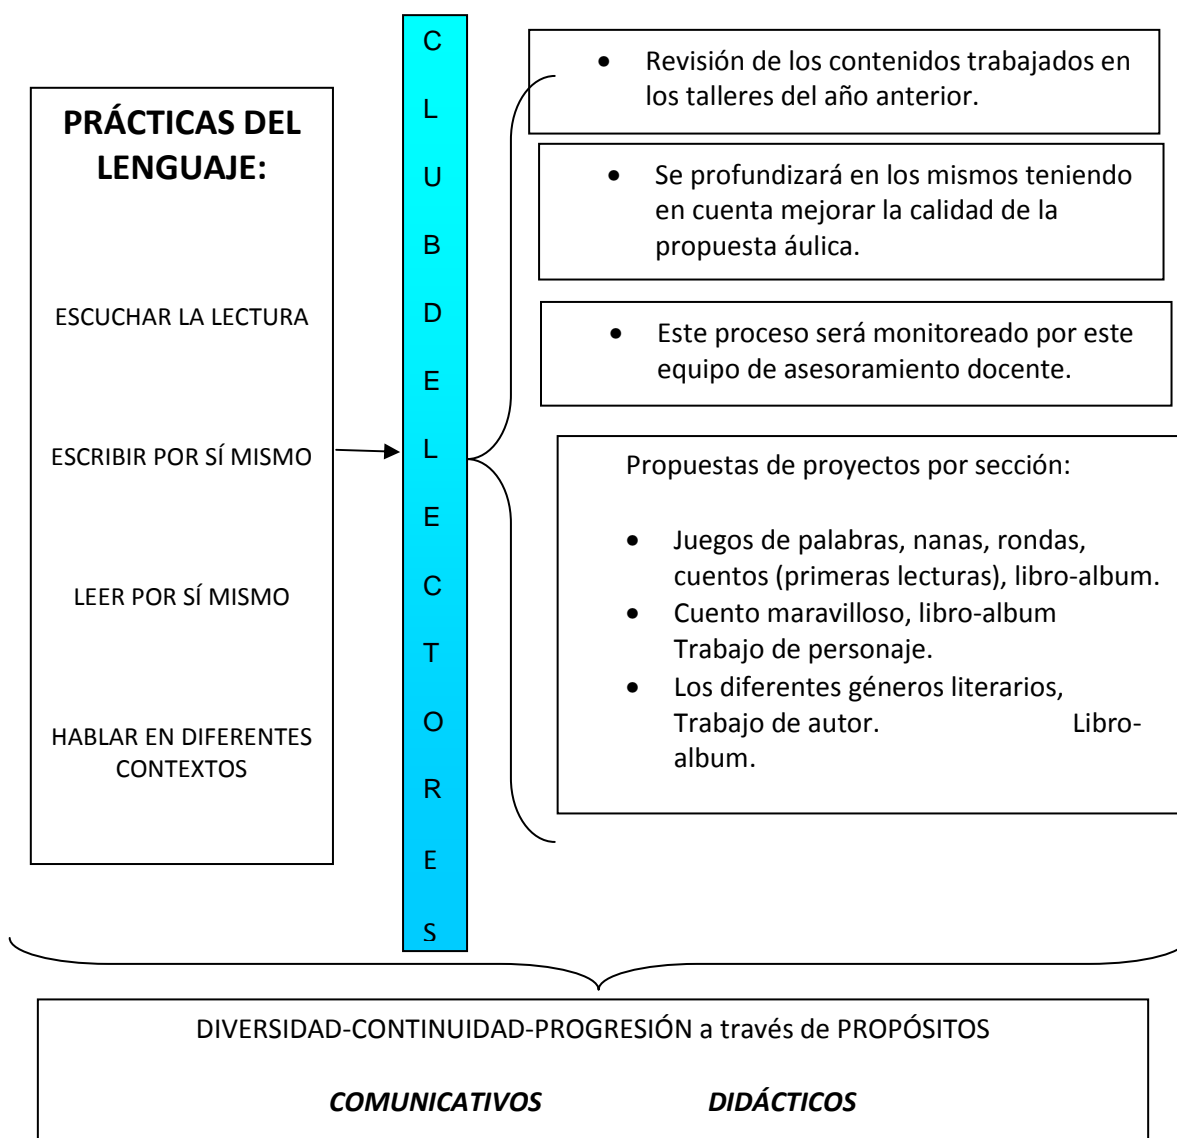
PRÁCTICAS DEL LENGUAJE:

ESCUCHAR LA LECTURA

ESCRIBIR POR SÍ MISMO

LEER POR SÍ MISMO

HABLAR EN DIFERENTES CONTEXTOS

C
L
U
B
D
E
L
E
C
T
O
R
E
S

• Revisión de los contenidos trabajados en los talleres del año anterior.

• Se profundizará en los mismos teniendo en cuenta mejorar la calidad de la propuesta áulica.

• Este proceso será monitoreado por este equipo de asesoramiento docente.

Propuestas de proyectos por sección:

• Juegos de palabras, nanas, rondas, cuentos (primeras lecturas), libro-album.
• Cuento maravilloso, libro-album Trabajo de personaje.
• Los diferentes géneros literarios, Trabajo de autor. Libro-album.

DIVERSIDAD-CONTINUIDAD-PROGRESIÓN a través de PROPÓSITOS

COMUNICATIVOS DIDÁCTICOS